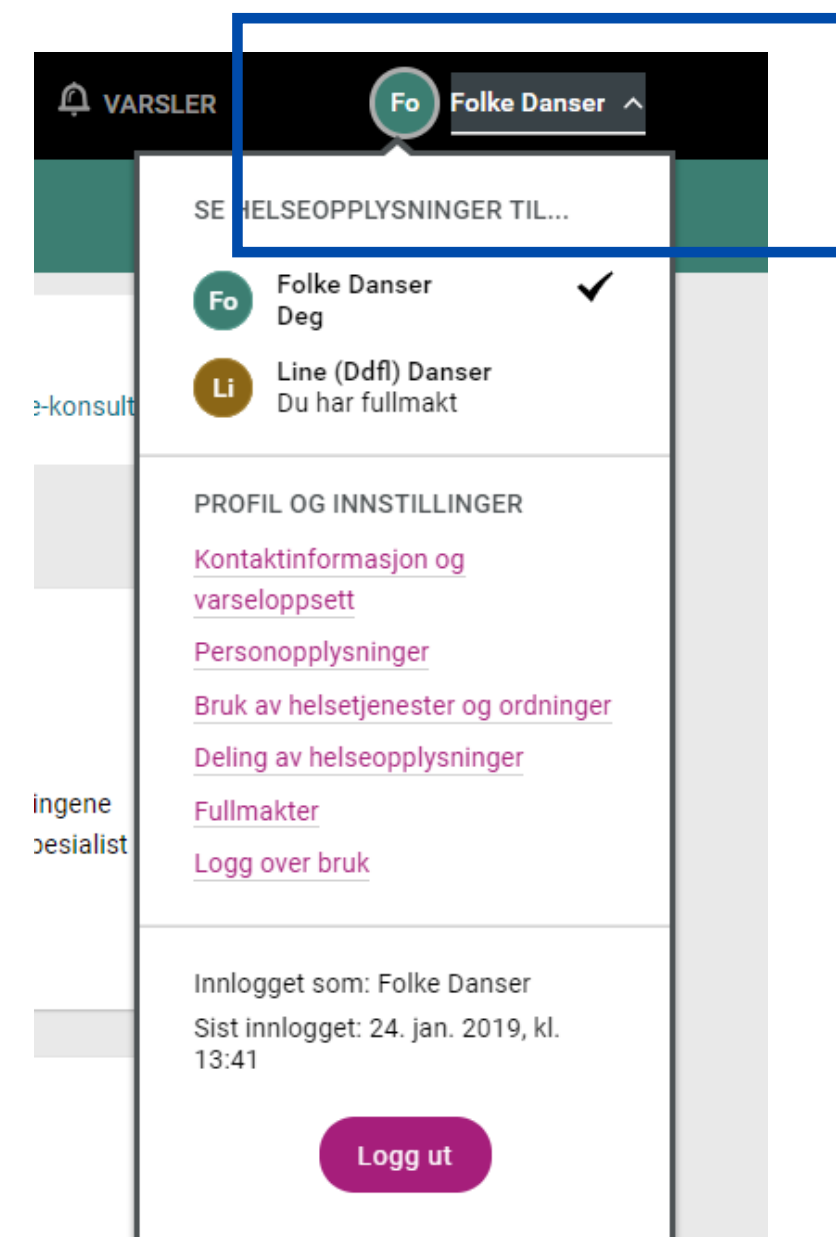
VARSLER

Fo Folke Danser

SE HELSEOPPLYSNINGER TIL...

Fo Folke Danser
Deg

Li Line (Ddfl) Danser
Du har fullmakt

e-konsult

ingene
pesialist

PROFIL OG INNSTILLINGER

Kontaktinformasjon og varseloppsett

Personopplysninger

Bruk av helsetjenester og ordninger

Deling av helseopplysninger

Fullmakter

Logg over bruk

Innlogget som: Folke Danser

Sist innlogget: 24. jan. 2019, kl. 13:41

Logg ut